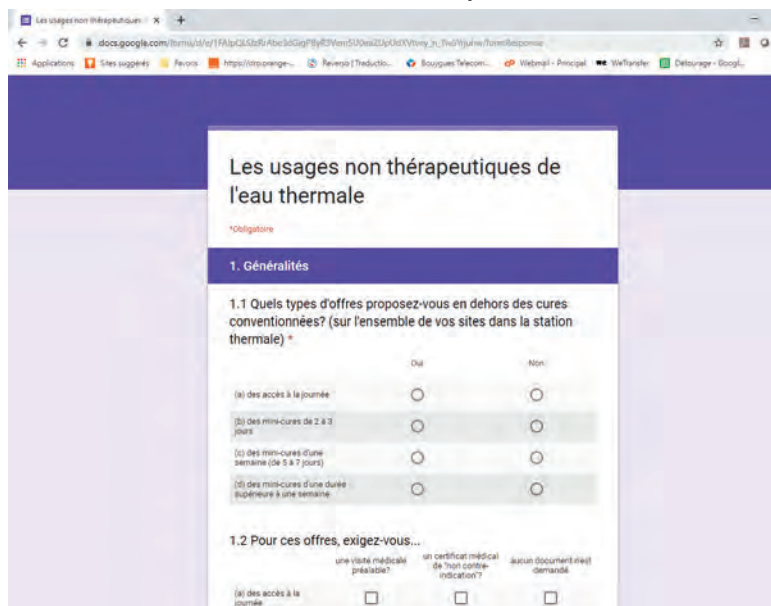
Les usages non thérapeutiques × +

docs.google.com/forms/d/e/1FAIpQLSfzRiAbe3dGqP8yR3Vem5U0ea2UpUdXVtnry_n_fw/viewform?formResponse

Applications Sites suggérés Favoris https://crto.orange-... Reverso | Traductio... Bouygues Telecom... Webmail - Principal WeTransfer Detourage - Googl...

Les usages non thérapeutiques de l'eau thermale

*Obligatoire

1. Généralités

1.1 Quels types d'offres proposez-vous en dehors des cures conventionnées? (sur l'ensemble de vos sites dans la station thermale) *

| | Oui | Non |
|---|---|---|
| (a) des accès à la journée | ○ | ○ |
| (b) des mini-cures de 2 à 3 jours | ○ | ○ |
| (c) des mini-cures d'une semaine (de 5 à 7 jours) | ○ | ○ |
| (d) des mini-cures d'une durée supérieure à une semaine | ○ | ○ |

1.2 Pour ces offres, exigez-vous...

| | une visite médicale préalable? | un certificat médical de "non contre-indication"? | aucun document n'est demandé |
|---|---|---|---|
| (a) des accès à la journée | ☐ | ☐ | ☐ |